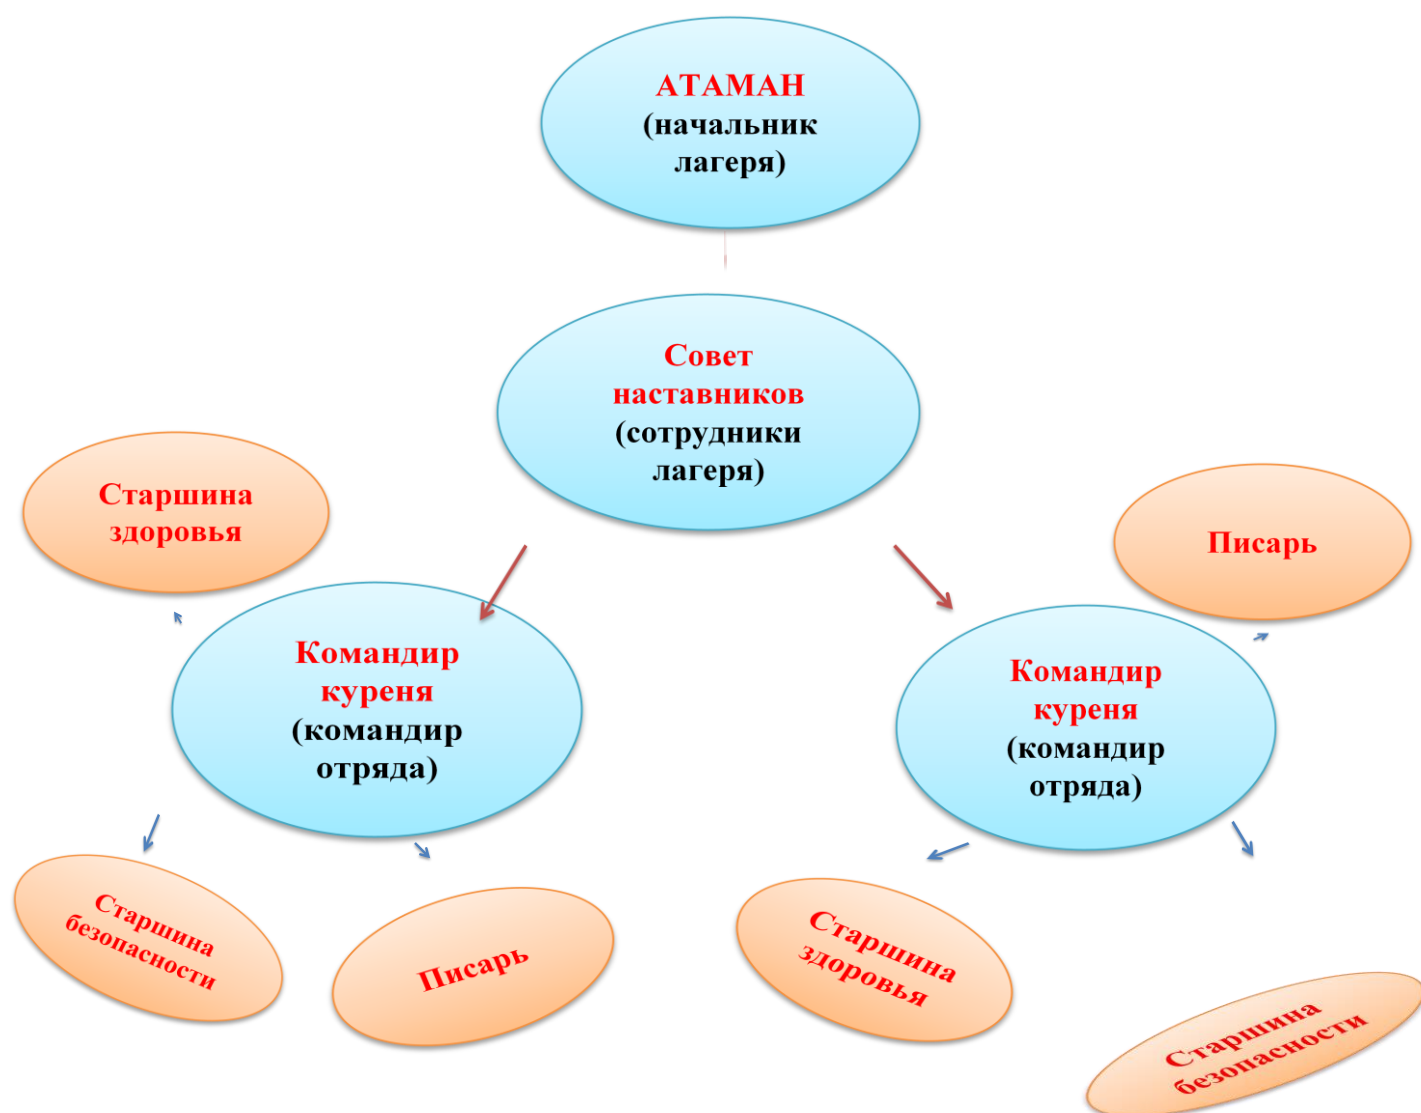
АТАМАН
(начальник лагеря)

Совет наставников
(сотрудники лагеря)

Старшина здоровья

Писарь

Командир куреня
(командир отряда)

Командир куреня
(командир отряда)

Старшина безопасности

Писарь

Старшина здоровья

Старшина безопасности